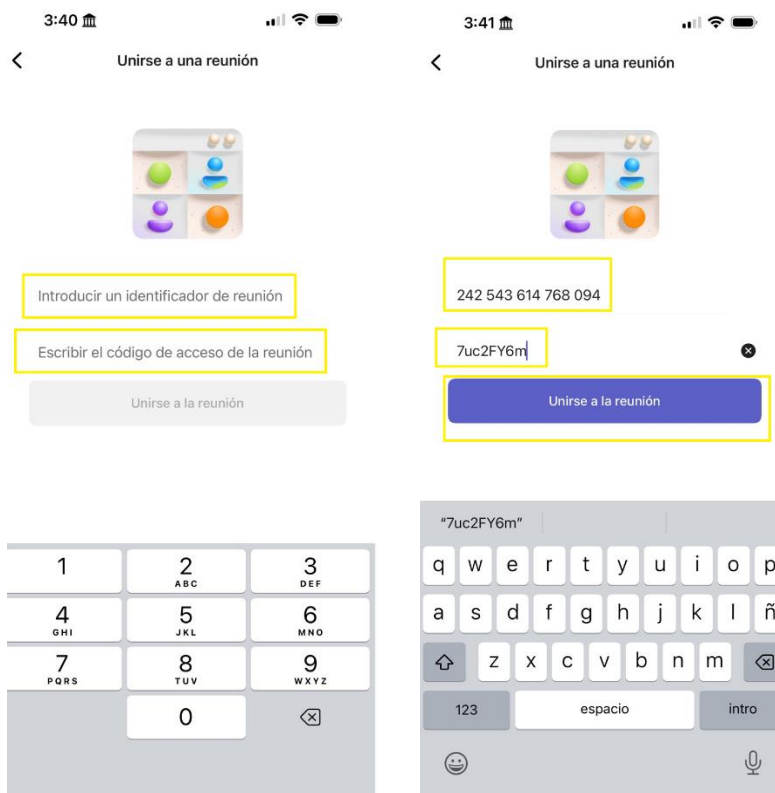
3:40

Unirse a una reunión

Introducir un identificador de reunión

Escribir el código de acceso de la reunión

Unirse a la reunión

1
2 ABC
3 DEF
4 GHI
5 JKL
6 MNO
7 PQRS
8 TUV
9 WXYZ
0

3:41

Unirse a una reunión

242 543 614 768 094

7uc2FY6m

Unirse a la reunión

"7uc2FY6m"

q w e r t y u i o p
a s d f g h j k l ñ
z x c v b n m
123 espacio intro